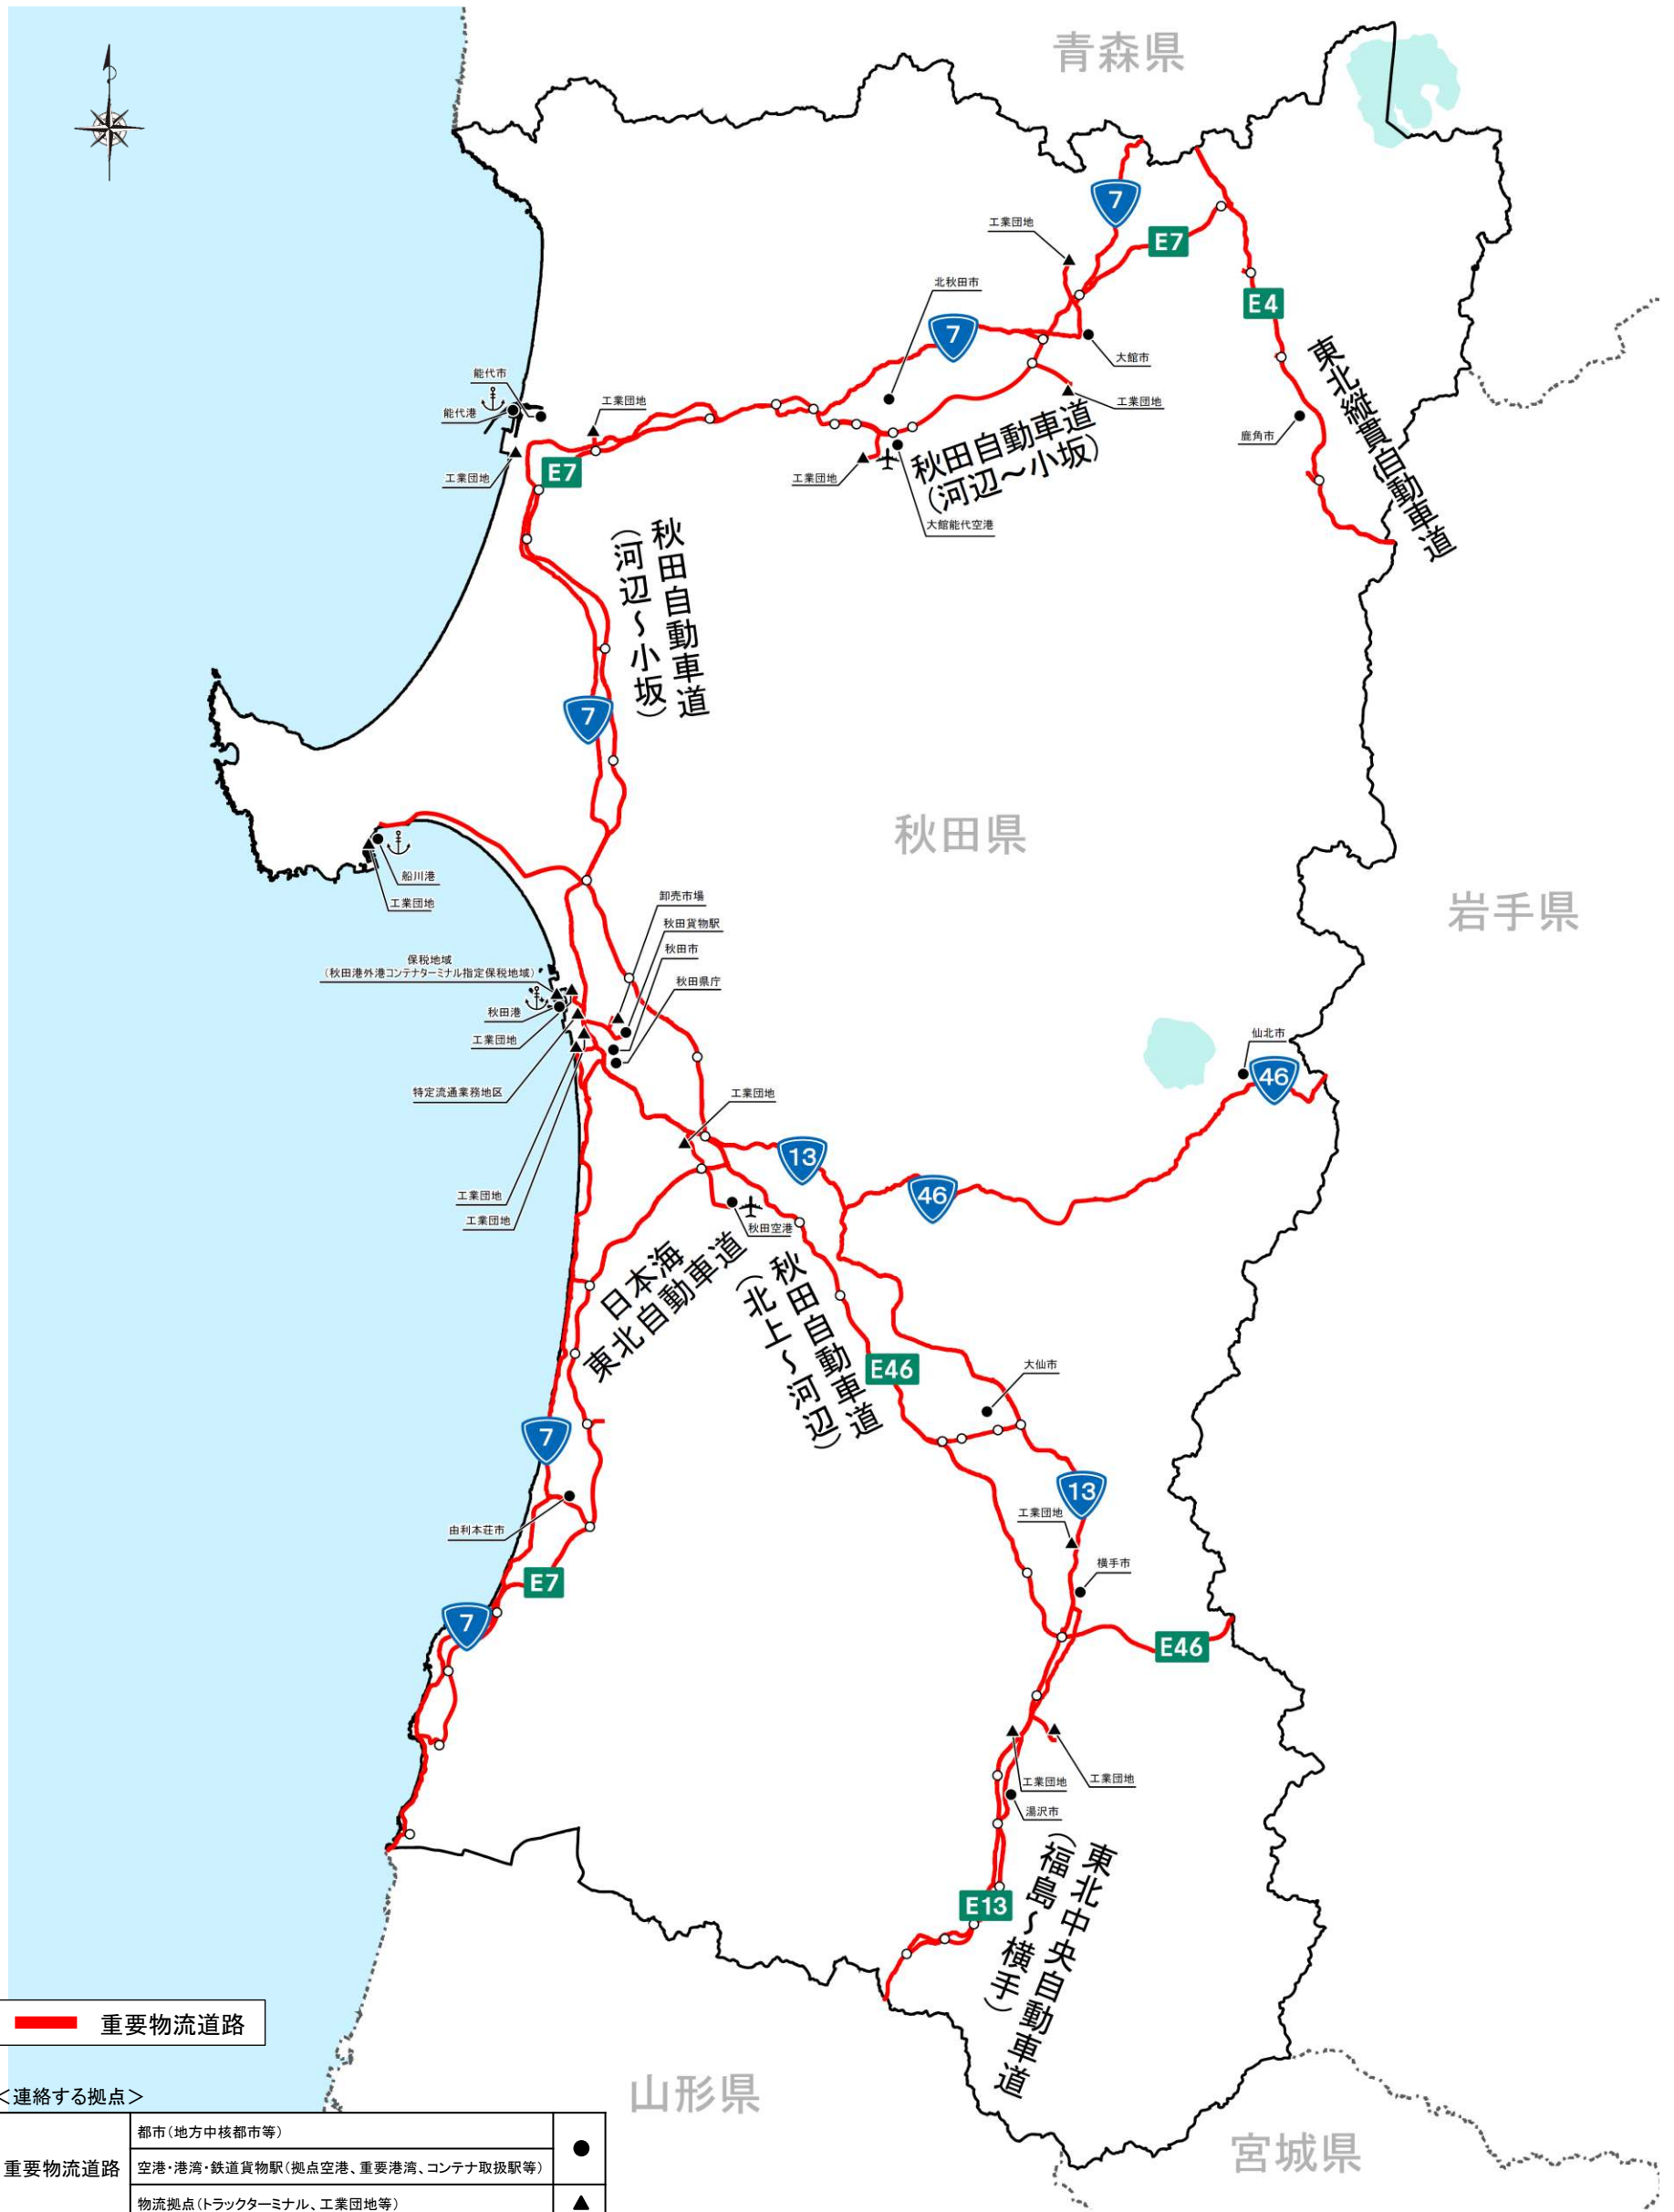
青森県

7
工業団地
E7
E4
北秋田市
7
大館市
東北縦貫自動車道
能代市
能代港
工業団地
工業団地
鹿角市
秋田自動車道（河辺～小坂）
E7
工業団地
工業団地
大館能代空港
秋田自動車道（河辺～小坂）
7

秋田県

船川港
工業団地
卸売市場
岩手県
秋田貨物駅
秋田市
保税地域
（秋田港外港コンテナターミナル指定保税地域）
秋田県庁
秋田港
工業団地
仙北市
46
特定流通業務地区
工業団地
13
46
工業団地
工業団地
秋田空港
日本海東北自動車道
秋田自動車道（北上～河辺）
E46
大仙市
7
13
工業団地
由利本荘市
横手市
E7
7
E46
工業団地
工業団地
湯沢市
東北中央自動車道（福島～横手）
E13

重要物流道路

山形県
宮城県

＜連絡する拠点＞

| 重要物流道路 | 都市（地方中核都市等） | ● |
|---|---|---|
| | 空港・港湾・鉄道貨物駅（拠点空港、重要港湾、コンテナ取扱駅等） | |
| | 物流拠点（トラックターミナル、工業団地等） | ▲ |